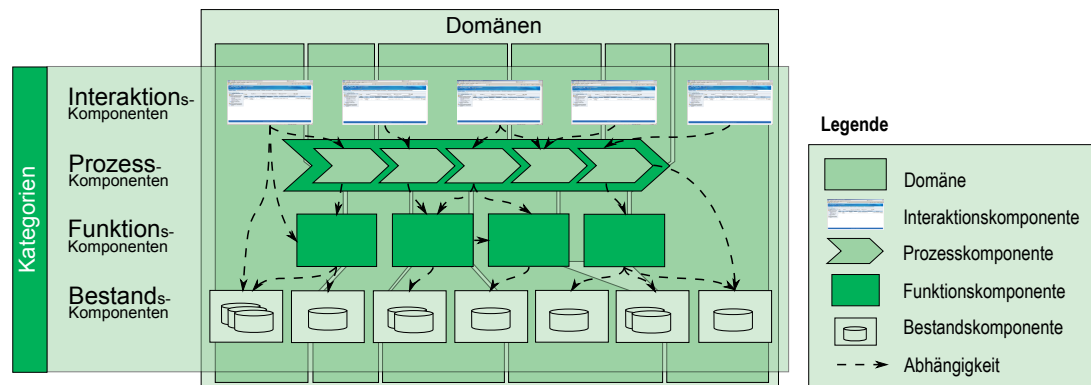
Domänen

Kategorien

Interaktions-Komponenten

Prozess-Komponenten

Funktions-Komponenten

Bestands-Komponenten

Legende

Domäne

Interaktionskomponente

Prozesskomponente

Funktionskomponente

Bestandskomponente

Abhängigkeit